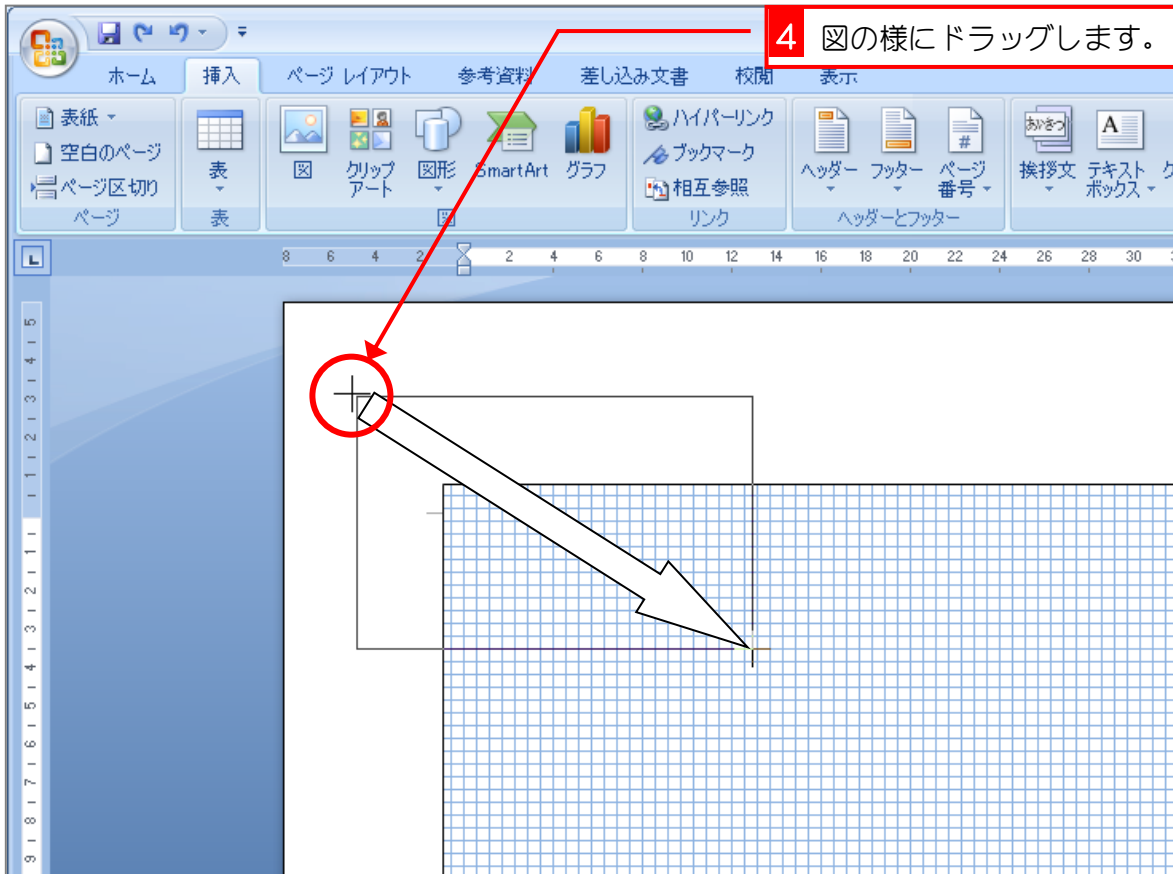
4 図の様にドラッグします。

ホーム 挿入 ページ レイアウト 参考資料 差し込み文書 校閲 表示

表紙 ▾
空白のページ
ページ区切り
ページ

表
表

図 クリップアート 図形 SmartArt グラフ
図

ハイパーリンク
ブックマーク
相互参照
リンク

ヘッダー フッター ページ番号
ヘッダーとフッター

挨拶文 テキストボックス

8 6 4 2 2 4 6 8 10 12 14 16 18 20 22 24 26 28 30

5 4 3 2 1 1 2 3 4 5 6 7 8 9